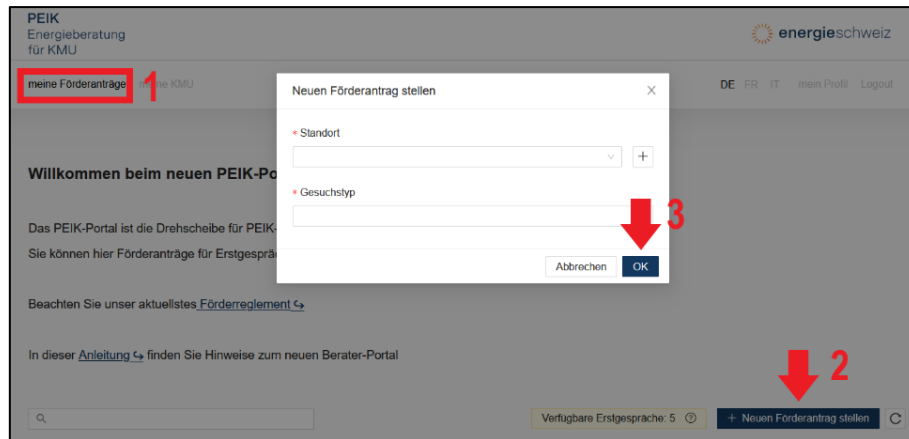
PEIK
Energieberatung
für KMU

energieschweiz

meine Förderanträge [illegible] KMU

1

DE FR IT mein Profil Logout

Neuen Förderantrag stellen

* Standort

+

* Gesuchstyp

3

Abbrechen OK

Willkommen beim neuen PEIK-Po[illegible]

Das PEIK-Portal ist die Drehscheibe für PEIK-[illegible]

Sie können hier Förderanträge für Erstgesprä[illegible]

Beachten Sie unser aktuellstes Förderreglement

In dieser Anleitung finden Sie Hinweise zum neuen Berater-Portal

2

Verfügbare Erstgespräche: 5

+ Neuen Förderantrag stellen